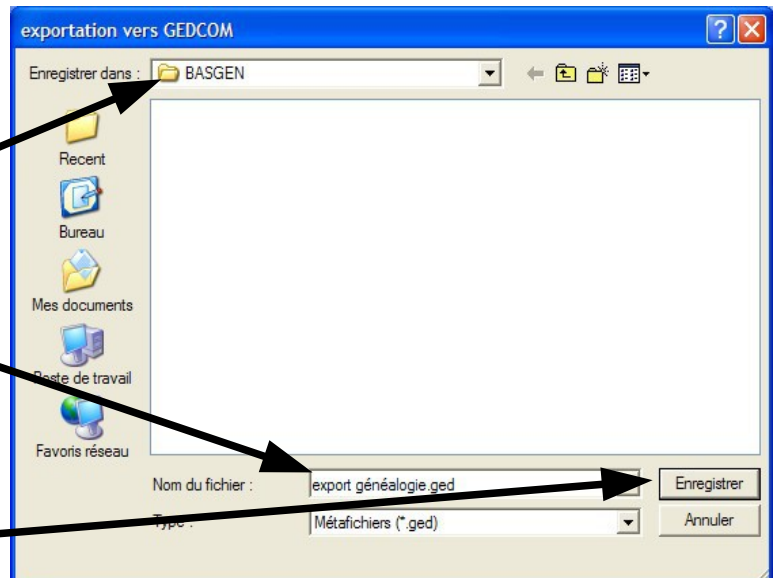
exportation vers GEDCOM

Enregistrer dans : BASGEN

Recent

Bureau

Mes documents

Poste de travail

Favoris réseau

Nom du fichier : export généalogie.ged

Type : Métafichiers (*.ged)

Enregistrer

Annuler